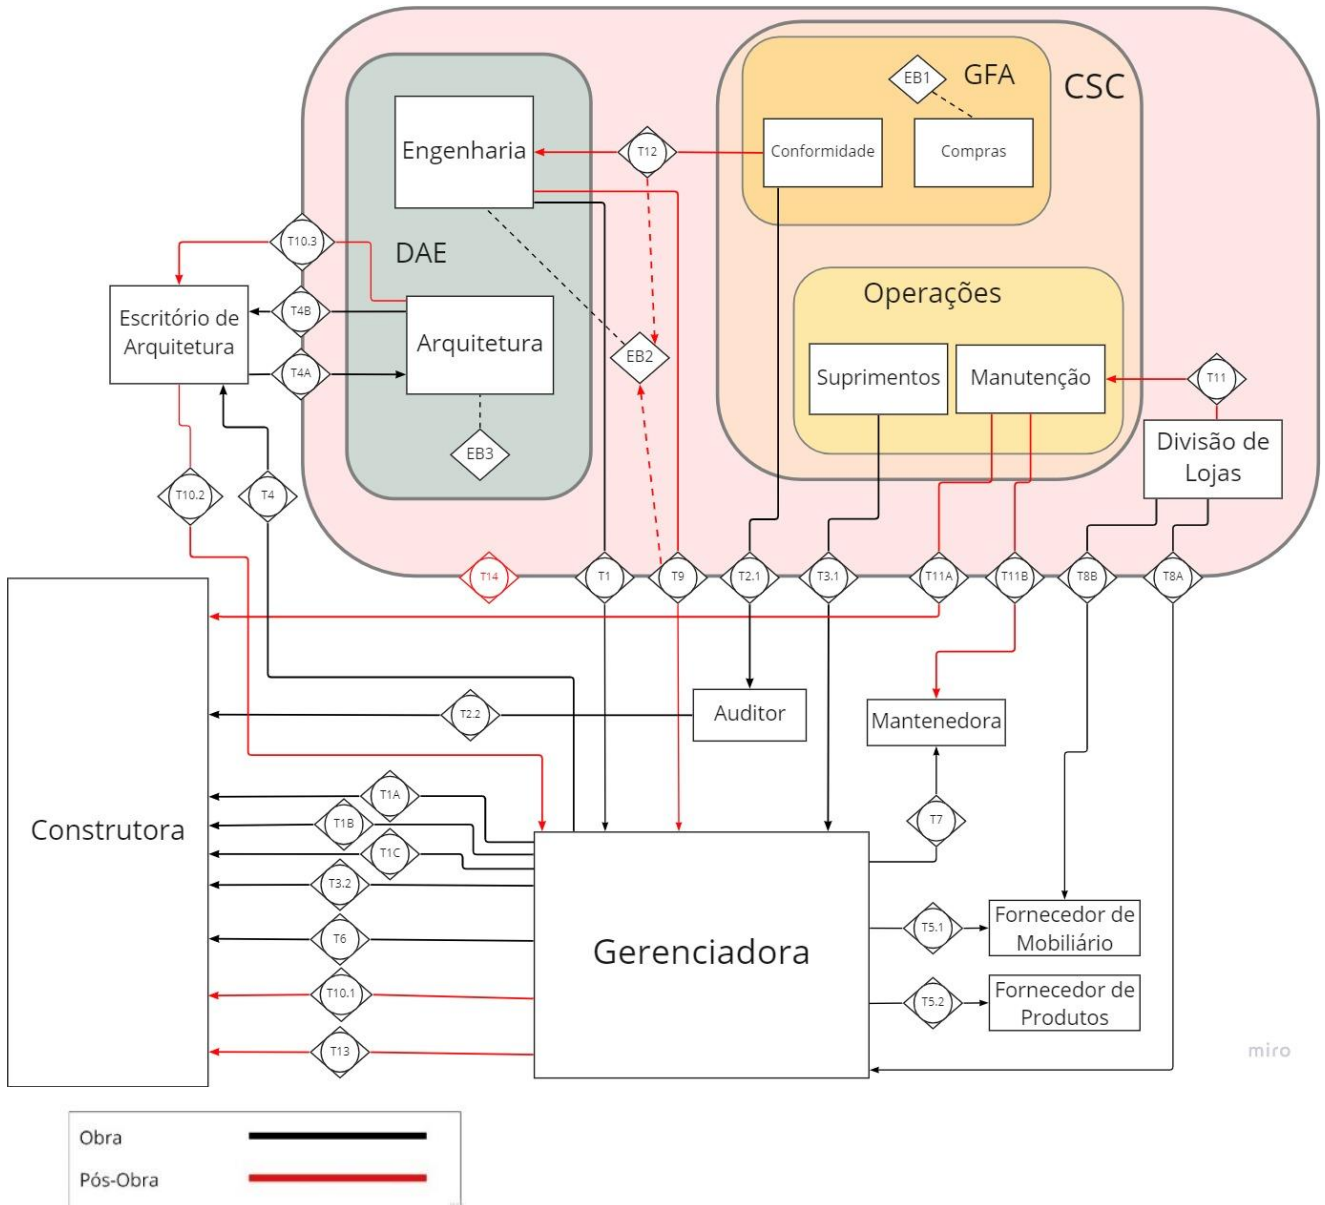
CSC

GFA

EB1

Conformidade

Compras

DAE

Engenharia

T12

Arquitetura

EB2

EB3

Operações

Suprimentos

Manutenção

T11

Divisão de Lojas

T10.3

T4B

T4A

Escritório de Arquitetura

T10.2

T4

T14

T1

T9

T2.1

T3.1

T11A

T11B

T8B

T8A

Auditor

Mantenedora

T2.2

T7

Construtora

T1A

T1B

T1C

T3.2

T6

T10.1

T13

Gerenciadora

T5.1

Fornecedor de Mobiliário

T5.2

Fornecedor de Produtos

miro

Obra

Pós-Obra